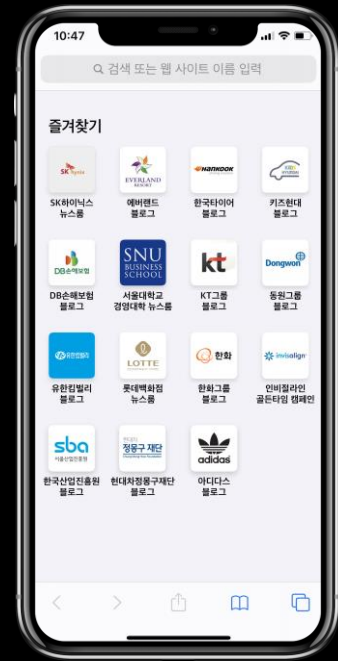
10:47

검색 또는 웹 사이트 이름 입력

즐겨찾기

SK hynix
SK하이닉스 뉴스룸

EVERLAND RESORT
에버랜드 블로그

HANKOOK
한국타이어 블로그

KIDS HYUNDAI
키즈현대 블로그

DB손해보험
DB손해보험 블로그

SNU BUSINESS SCHOOL
서울대학교 경영대학 뉴스룸

kt
KT그룹 블로그

Dongwon
동원그룹 블로그

유한킴벌리
유한킴벌리 블로그

LOTTE
롯데백화점 뉴스룸

한화
한화그룹 블로그

invisalign
인비절라인 골든타임 캠페인

sba
서울산업진흥원
한국산업진흥원 블로그

현대차
정몽구 재단
현대차정몽구재단 블로그

adidas
아디다스 블로그